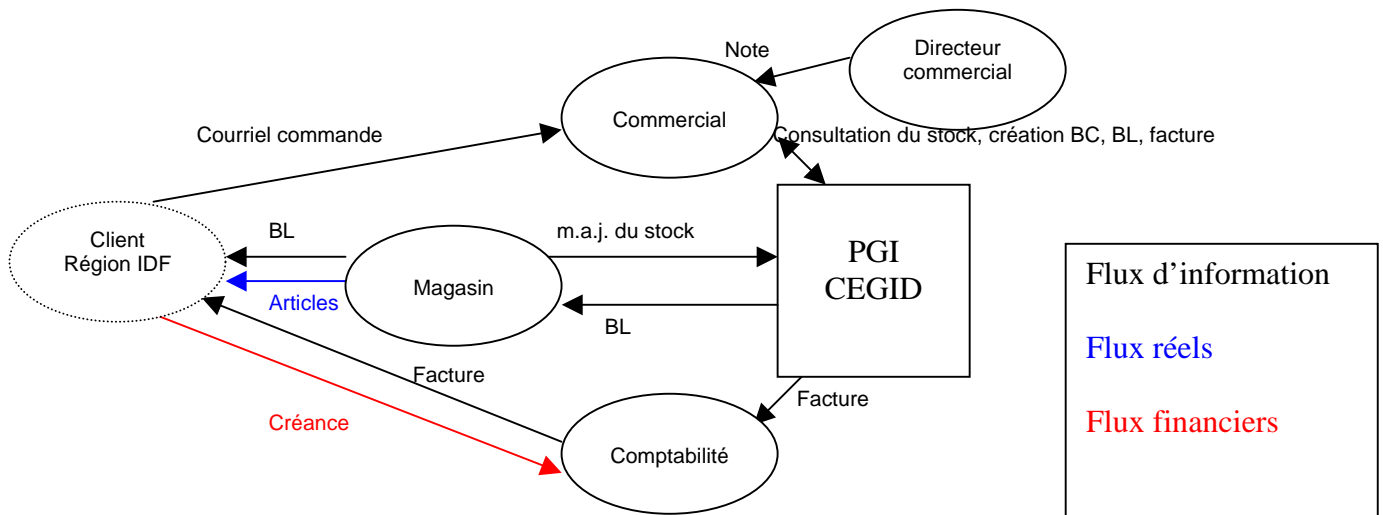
Note

Directeur commercial

Commercial

Courriel commande

Consultation du stock, création BC, BL, facture

Client
Région IDF

BL

Articles

Magasin

m.a.j. du stock

PGI
CEGID

BL

Facture

Facture

Créance

Comptabilité

Flux d'information

Flux réels

Flux financiers